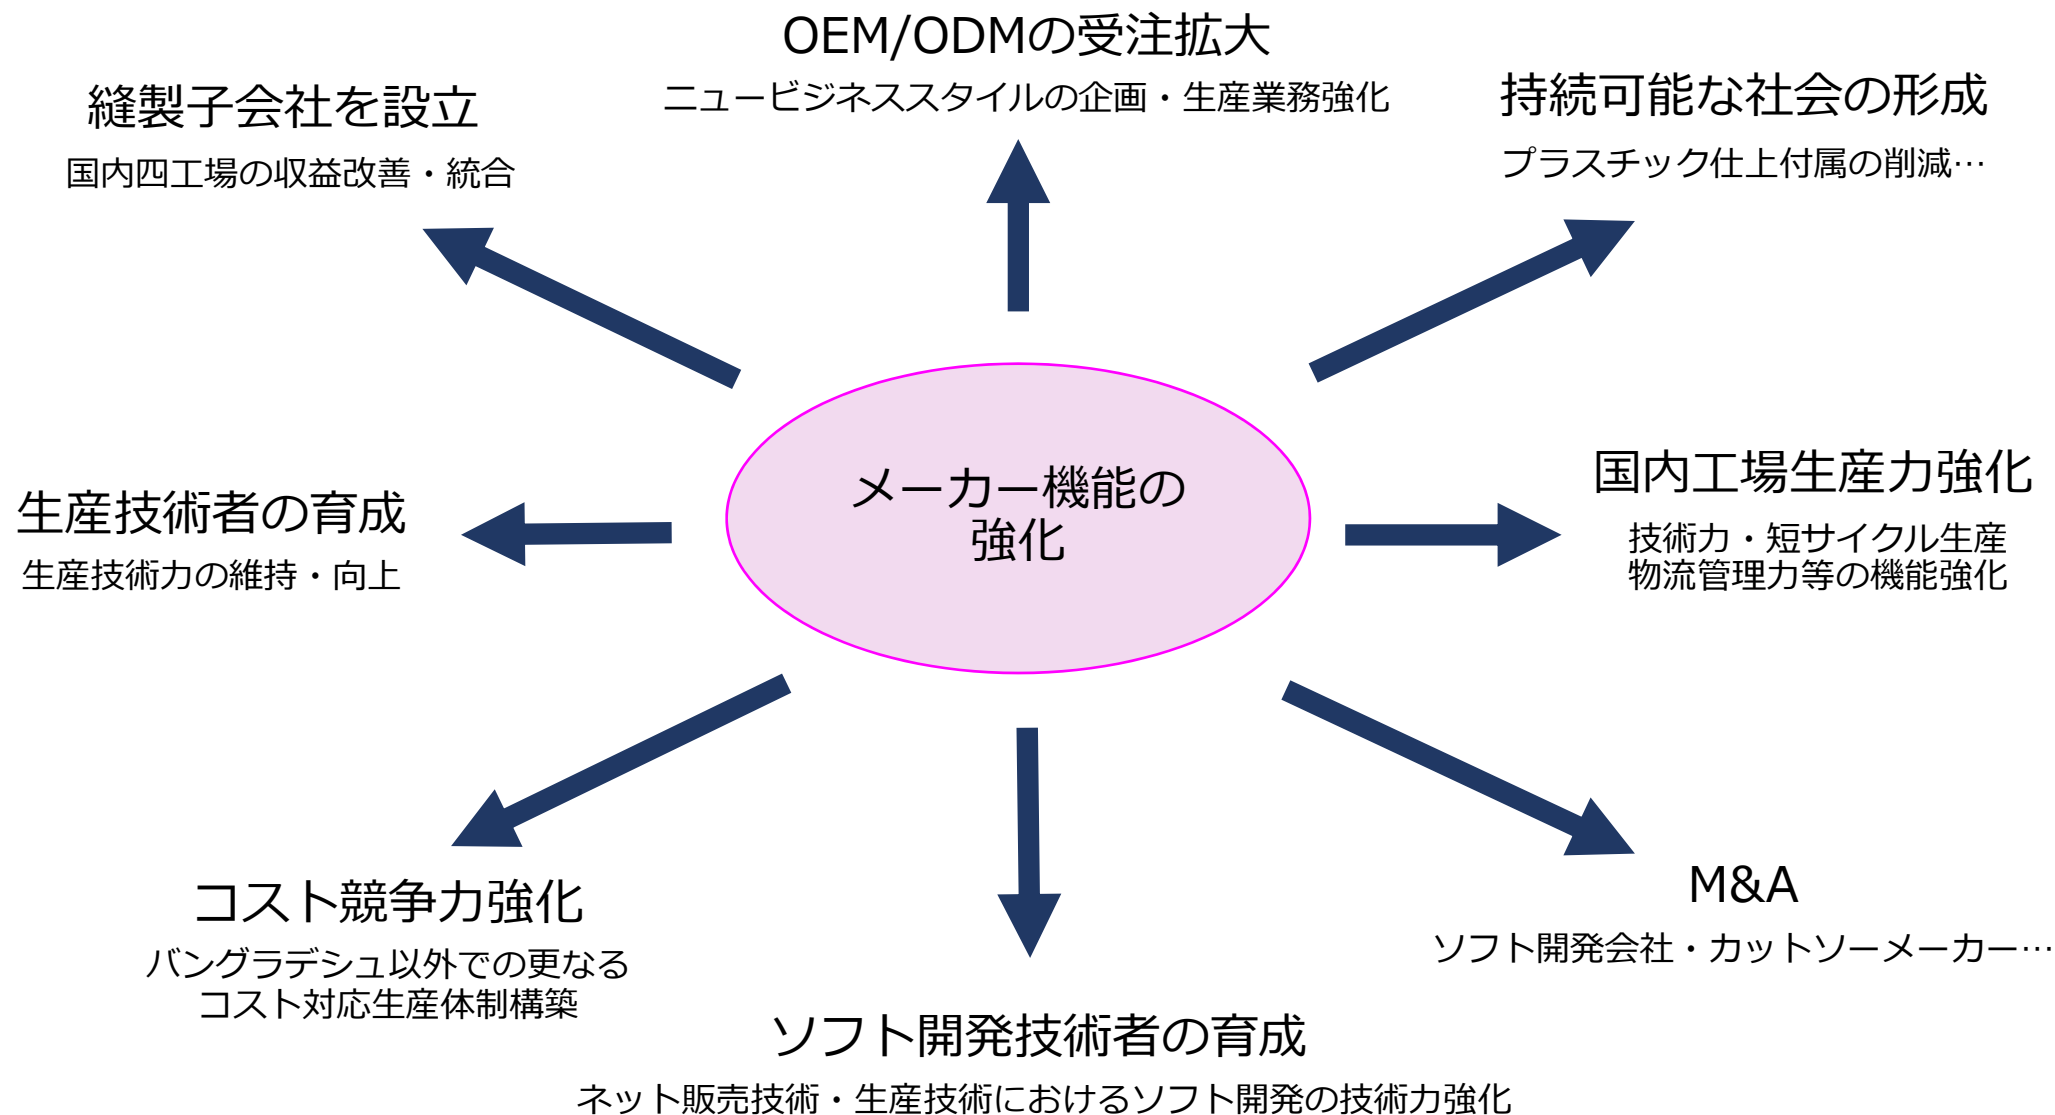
OEM/ODMの受注拡大
ニュービジネススタイルの企画・生産業務強化

縫製子会社を設立
国内四工場の収益改善・統合

持続可能な社会の形成
プラスチック仕上付属の削減…

メーカー機能の
強化

生産技術者の育成
生産技術力の維持・向上

国内工場生産力強化
技術力・短サイクル生産
物流管理力等の機能強化

コスト競争力強化
バングラデシュ以外での更なる
コスト対応生産体制構築

M&A
ソフト開発会社・カットソーメーカー…

ソフト開発技術者の育成
ネット販売技術・生産技術におけるソフト開発の技術力強化